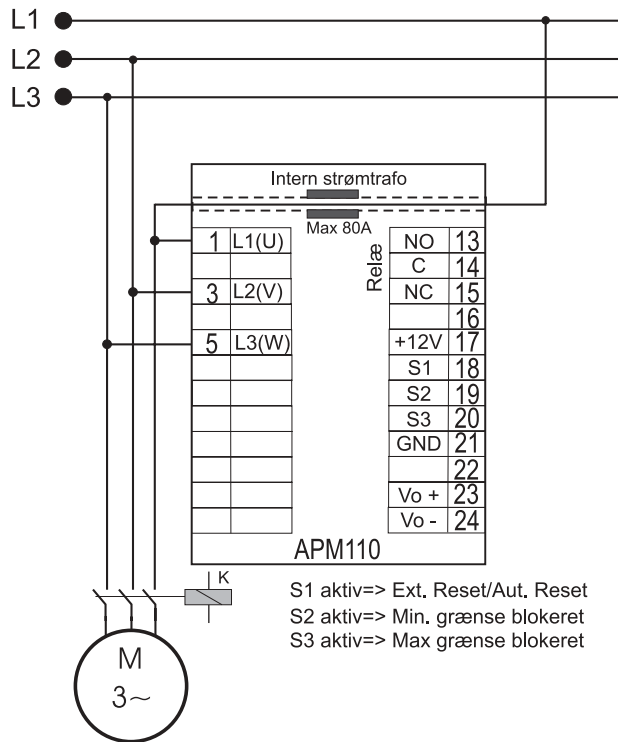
L1
L2
L3

Intern strømtrafo
Max 80A

| 1 | L1(U) |
|---|---|
| | |
| 3 | L2(V) |
| | |
| 5 | L3(W) |

Relæ

| NO | 13 |
|---|---|
| C | 14 |
| NC | 15 |
| | 16 |
| +12V | 17 |
| S1 | 18 |
| S2 | 19 |
| S3 | 20 |
| GND | 21 |
| | 22 |
| Vo + | 23 |
| Vo - | 24 |

APM110

K

M
3~

S1 aktiv=> Ext. Reset/Aut. Reset
S2 aktiv=> Min. grænse blokeret
S3 aktiv=> Max grænse blokeret